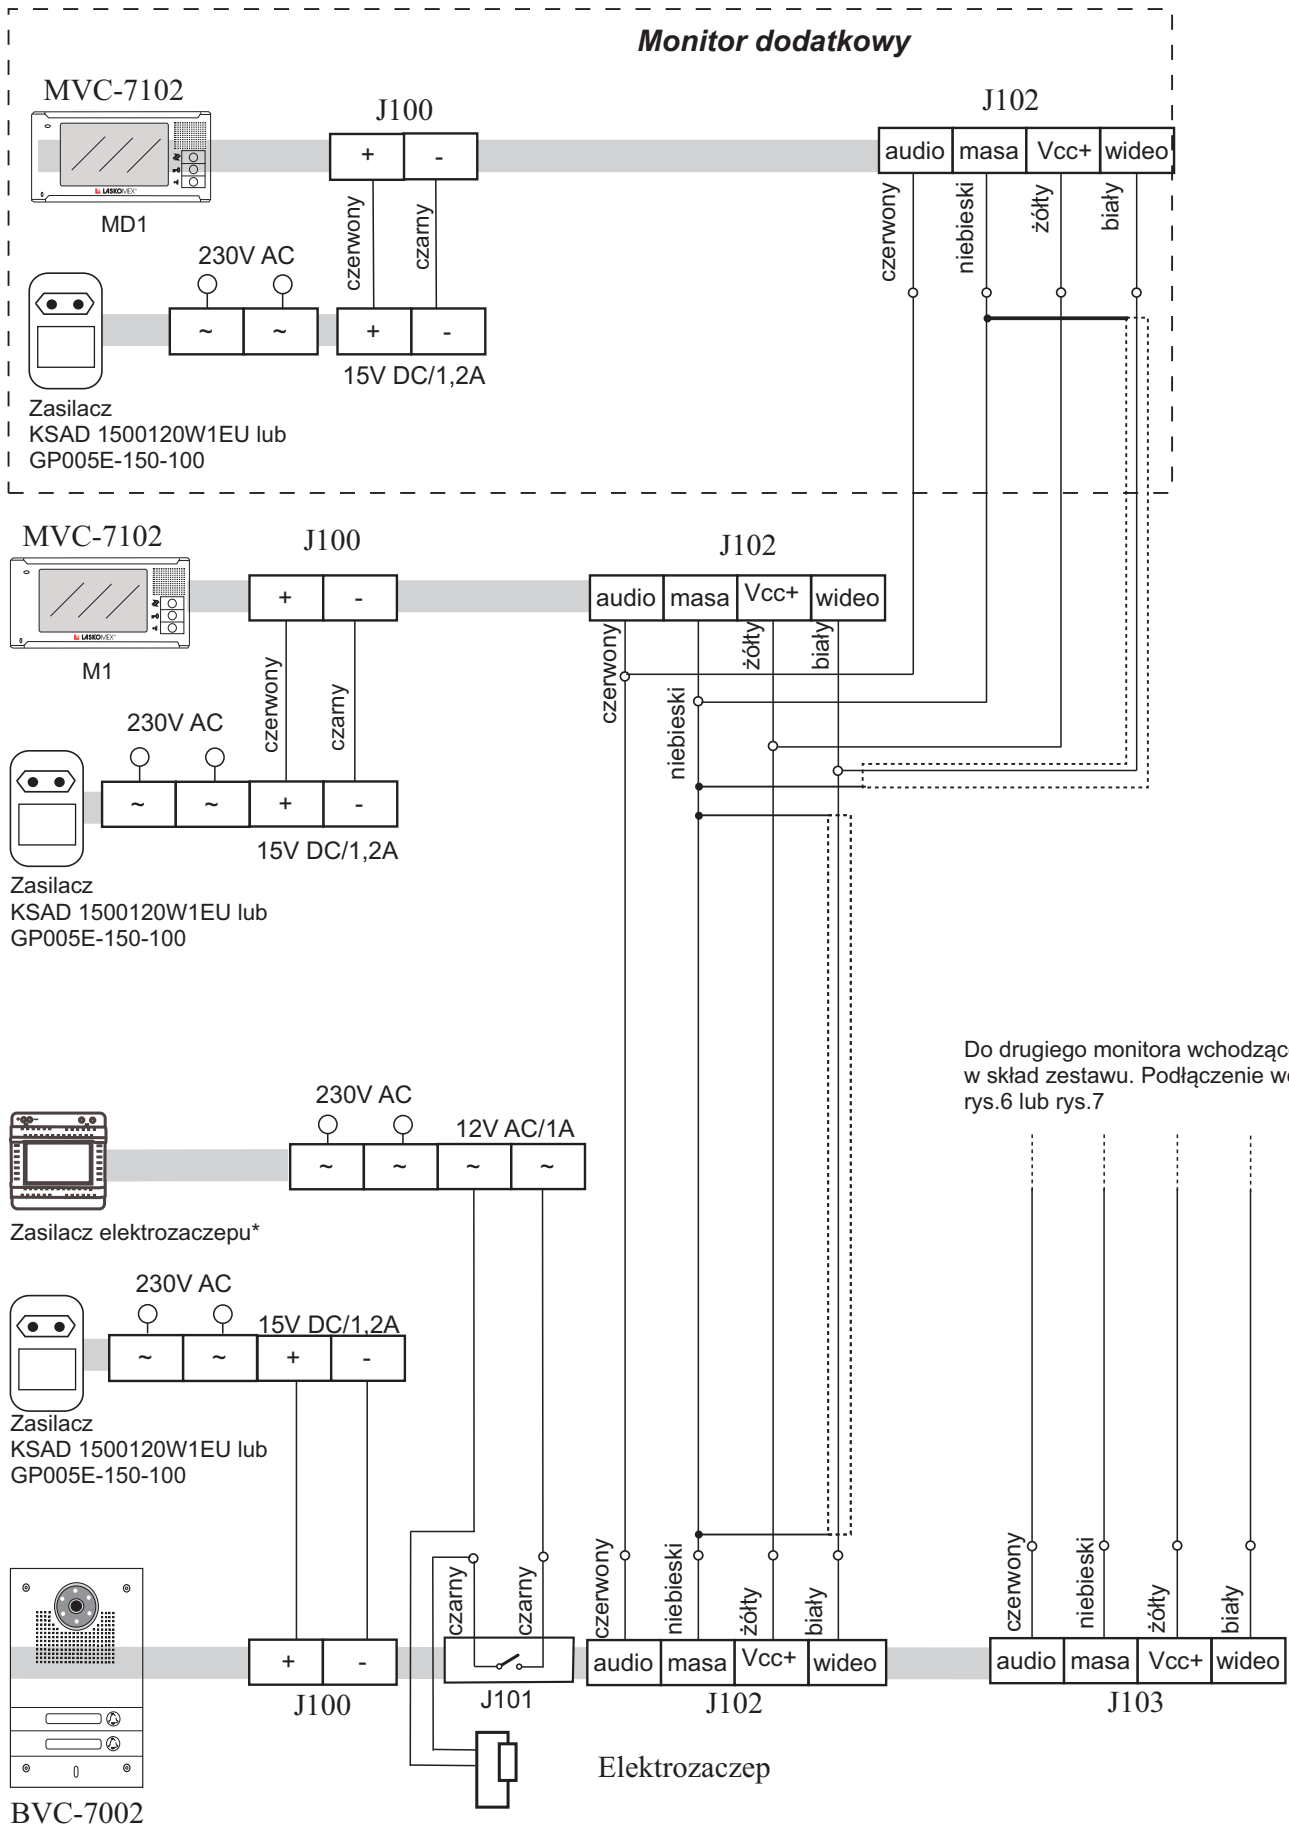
Monitor dodatkowy

MVC-7102

LASKOMEX

MD1

J100

+ | -

czerwony

czarny

J102

| audio | masa | Vcc+ | wideo |
|---|---|---|---|

czerwony

niebieski

żółty

biały

230V AC

~ | ~ | + | -

15V DC/1,2A

Zasilacz
KSAD 1500120W1EU lub
GP005E-150-100

MVC-7102

LASKOMEX

M1

J100

+ | -

czerwony

czarny

J102

| audio | masa | Vcc+ | wideo |
|---|---|---|---|

czerwony

niebieski

żółty

biały

230V AC

~ | ~ | + | -

15V DC/1,2A

Zasilacz
KSAD 1500120W1EU lub
GP005E-150-100

Do drugiego monitora wchodząc
w skład zestawu. Podłączenie w
rys.6 lub rys.7

230V AC

12V AC/1A

~ | ~ | ~ | ~

Zasilacz elektrozaczepu*

230V AC

15V DC/1,2A

~ | ~ | + | -

Zasilacz
KSAD 1500120W1EU lub
GP005E-150-100

czarny

czarny

czerwony

niebieski

żółty

biały

czerwony

niebieski

żółty

biały

+ | -

J100

J101

| audio | masa | Vcc+ | wideo |
|---|---|---|---|

J102

| audio | masa | Vcc+ | wideo |
|---|---|---|---|

J103

Elektrozaczep

BVC-7002